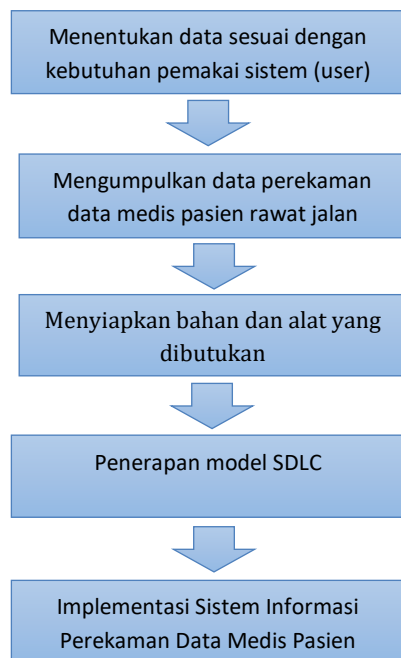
Menentukan data sesuai dengan kebutuhan pemakai sistem (user)

Mengumpulkan data perekaman data medis pasien rawat jalan

Menyiapkan bahan dan alat yang dibutukan

Penerapan model SDLC

Implementasi Sistem Informasi Perekaman Data Medis Pasien